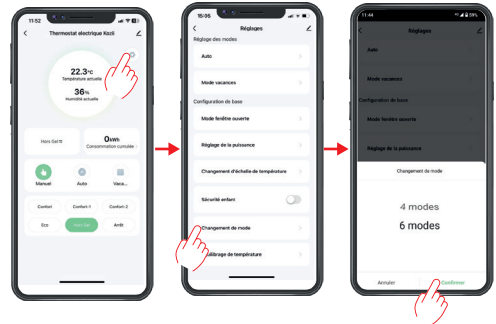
11:52

Thermostat électrique Kozii

22.3°C
Température actuelle

36%
Humidité actuelle

Hors Gel/3f

0kWh
Consommation cumulée

Manuel

Auto

Vaca...

Confort

Confort-1

Confort-2

Eco

Hors Gel

Arrêt

15:05

Réglages

Réglage des modes

Auto

Mode vacances

Configuration de base

Mode fenêtre ouverte

Réglage de la puissance

Changement d'échelle de température

Sécurité enfant

Changement de mode

Calibrage de température

11:44

Réglages

Auto

Mode vacances

Configuration de base

Mode fenêtre ouverte

Réglage de la puissance

Changement du mode

4 modes

6 modes

Annuler

Confirmer